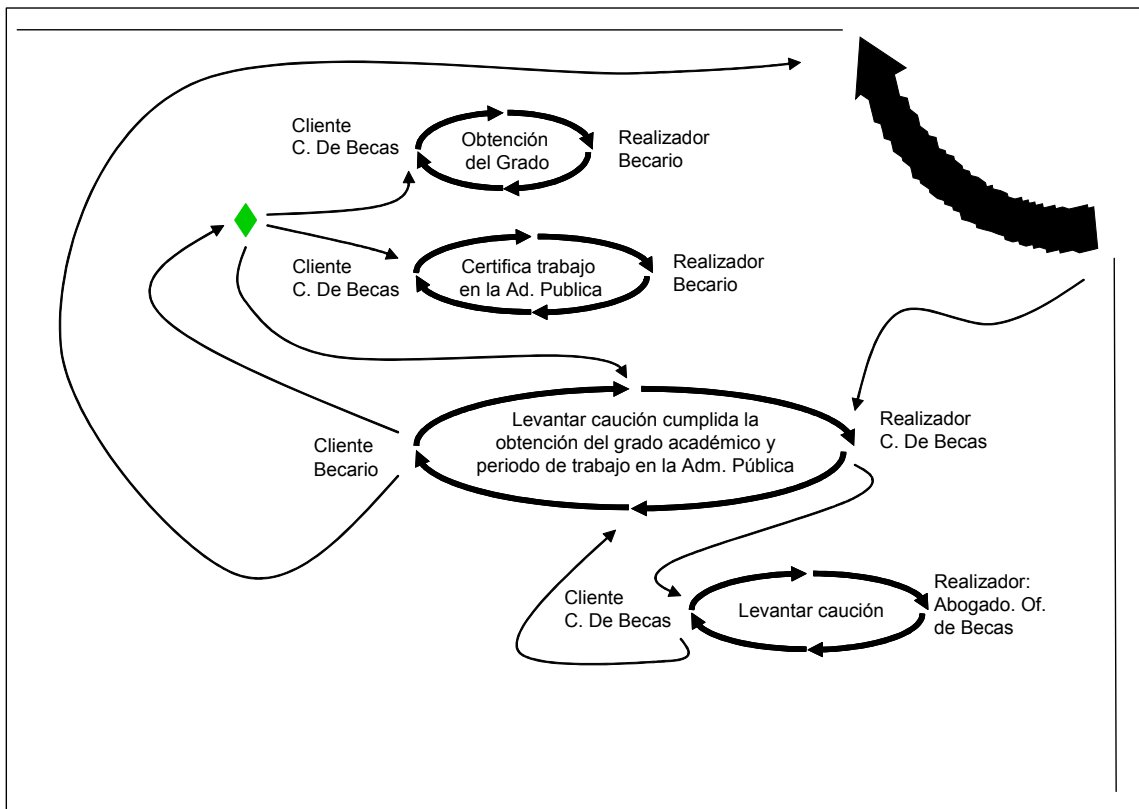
Cliente
C. De Becas

Obtención
del Grado

Realizador
Becario

Cliente
C. De Becas

Certifica trabajo
en la Ad. Publica

Realizador
Becario

Cliente
Becario

Levantar caución cumplida la obtención del grado académico y periodo de trabajo en la Adm. Pública

Realizador
C. De Becas

Cliente
C. De Becas

Levantar caución

Realizador:
Abogado. Of.
de Becas